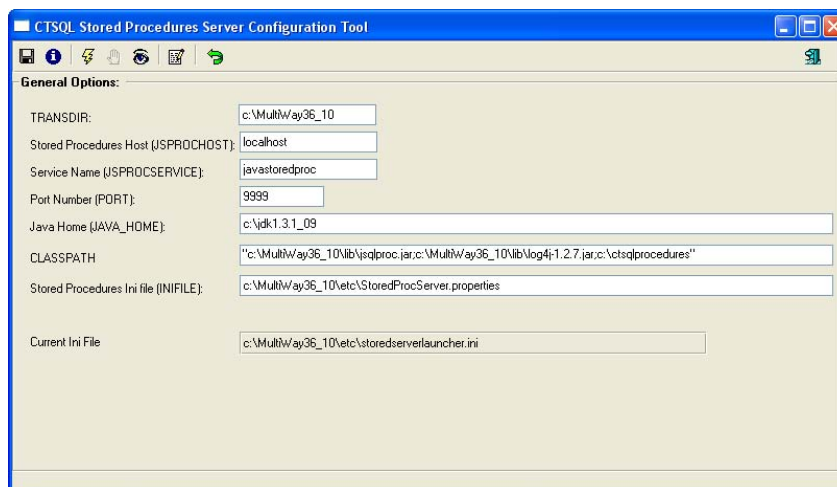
CTSQL Stored Procedures Server Configuration Tool

General Options:

TRANSDIR: c:\MultiWay36_10

Stored Procedures Host (JSPROCHOST): localhost

Service Name (JSPROCSERVICE): javastoredproc

Port Number (PORT): 9999

Java Home (JAVA_HOME): c:\jdk1.3.1_09

CLASSPATH "c:\MultiWay36_10\lib\jsqlproc.jar;c:\MultiWay36_10\lib\log4j-1.2.7.jar;c:\ctsqlprocedures"

Stored Procedures Ini file (INIFILE): c:\MultiWay36_10\etc\StoredProcServer.properties

Current Ini File c:\MultiWay36_10\etc\storedserverlauncher.ini